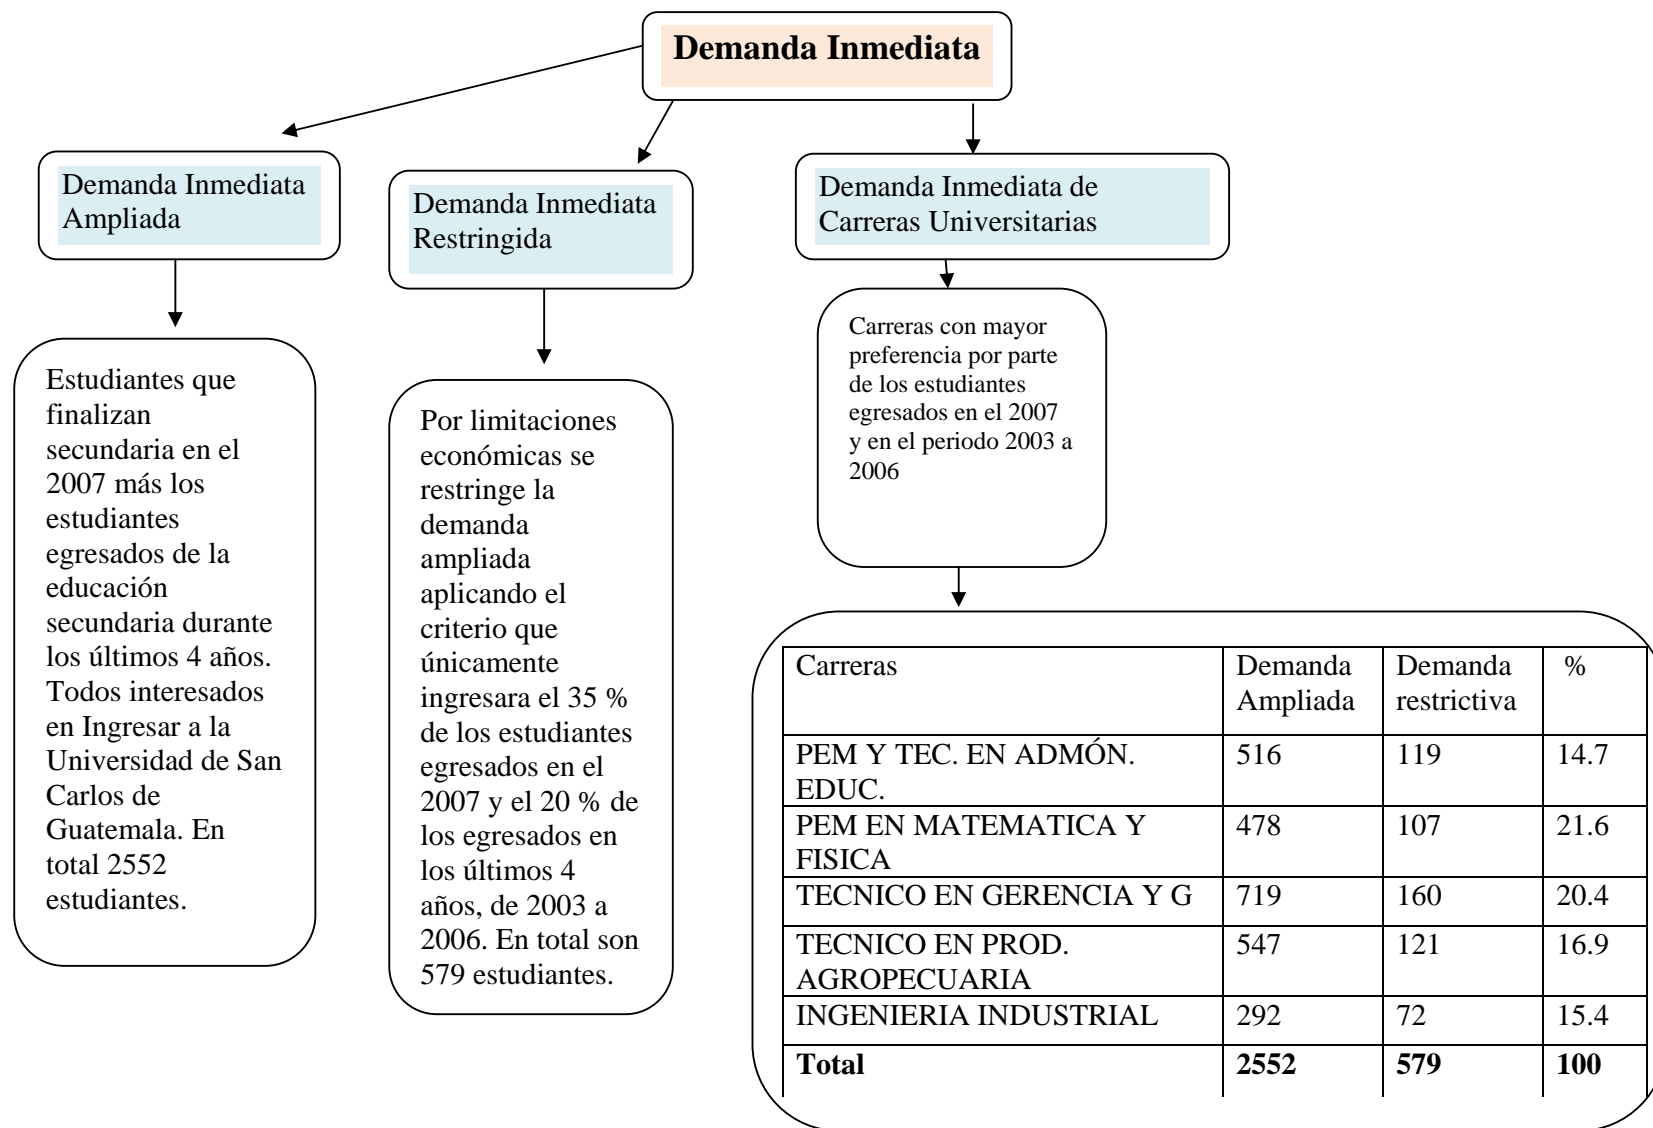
Demanda Inmediata

Demanda Inmediata Ampliada

Demanda Inmediata Restringida

Demanda Inmediata de Carreras Universitarias

Estudiantes que finalizan secundaria en el 2007 más los estudiantes egresados de la educación secundaria durante los últimos 4 años. Todos interesados en Ingresar a la Universidad de San Carlos de Guatemala. En total 2552 estudiantes.

Por limitaciones económicas se restringe la demanda ampliada aplicando el criterio que únicamente ingresara el 35 % de los estudiantes egresados en el 2007 y el 20 % de los egresados en los últimos 4 años, de 2003 a 2006. En total son 579 estudiantes.

Carreras con mayor preferencia por parte de los estudiantes egresados en el 2007 y en el periodo 2003 a 2006

| Carreras | Demanda Ampliada | Demanda restrictiva | % |
|---|---|---|---|
| PEM Y TEC. EN ADMÓN. EDUC. | 516 | 119 | 14.7 |
| PEM EN MATEMATICA Y FISICA | 478 | 107 | 21.6 |
| TECNICO EN GERENCIA Y G | 719 | 160 | 20.4 |
| TECNICO EN PROD. AGROPECUARIA | 547 | 121 | 16.9 |
| INGENIERIA INDUSTRIAL | 292 | 72 | 15.4 |
| **Total** | **2552** | **579** | **100** |